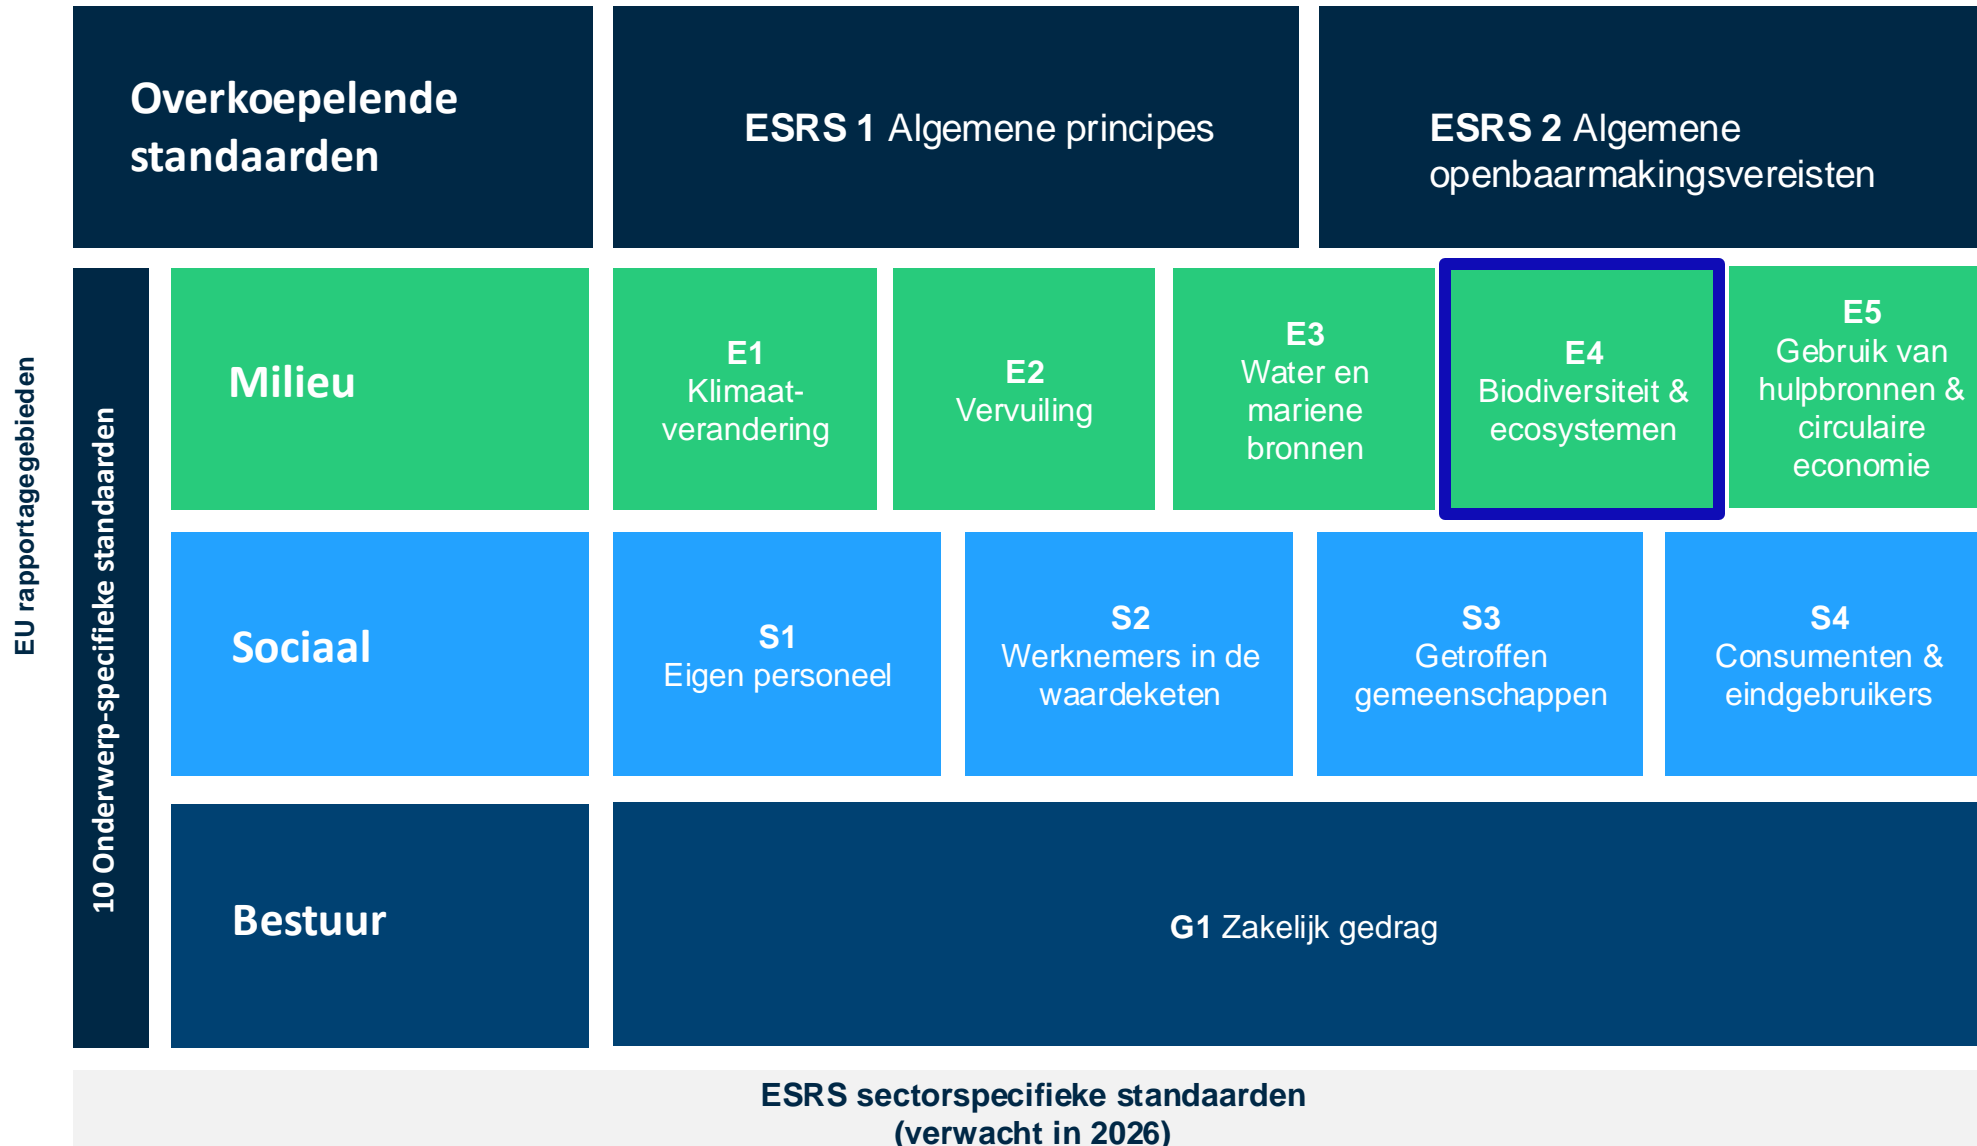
EU rapportagegebieden

Overkoepelende standaarden

ESRS 1 Algemene principes

ESRS 2 Algemene openbaarmakingsvereisten

10 Onderwerp-specifieke standaarden

Milieu

E1
Klimaatverandering

E2
Vervuiling

E3
Water en mariene bronnen

E4
Biodiversiteit & ecosystemen

E5
Gebruik van hulpbronnen & circulaire economie

Sociaal

S1
Eigen personeel

S2
Werknemers in de waardeketen

S3
Getroffen gemeenschappen

S4
Consumenten & eindgebruikers

Bestuur

G1 Zakelijk gedrag

ESRS sectorspecifieke standaarden
(verwacht in 2026)